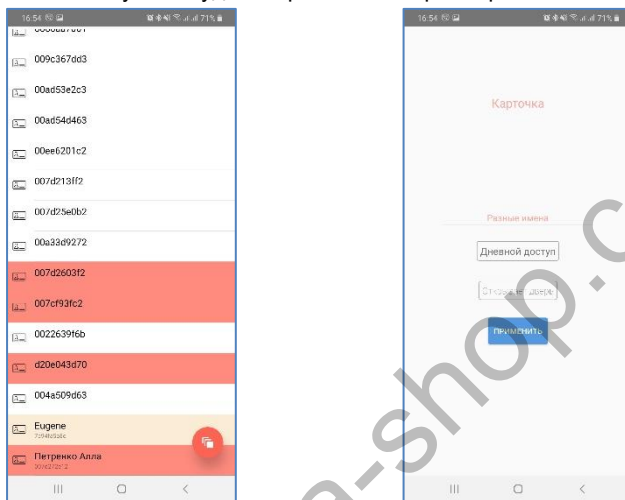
16:54 71%

009c367dd3

00ad53e2c3

00ad54d463

00ee6201c2

007d213ff2

007d25e0b2

00a33d9272

007d2603f2

007cf93fc2

0022639f6b

d20e043d70

004a509d63

Eugene
7094b938c

Петренко Алла
007d2721f2

16:54 71%

Карточка

Разные имена

Дневной доступ

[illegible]

ПРИМЕНИТЬ